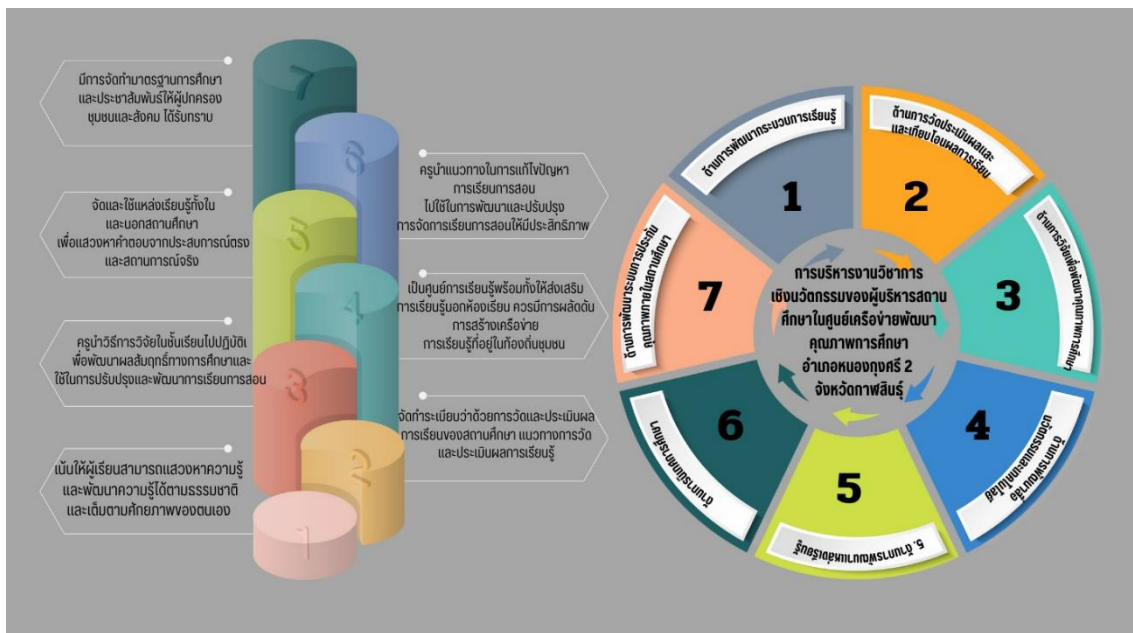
มีการจัดทำมาตรฐานการศึกษา และประชาสัมพันธ์ให้ผู้ปกครอง ชุมชนและสังคม ได้รับทราบ

7

6

ครูนำแนวทางในการแก้ไขปัญหา การเรียนการสอน ไปใช้ในการพัฒนาและปรับปรุง การจัดการเรียนการสอนให้มีประสิทธิภาพ

จัดและใช้แหล่งเรียนรู้ทั้งใน และนอกสถานศึกษา เพื่อแสวงหาคำตอบจากประสบการณ์ตรง และสถานการณ์จริง

5

4

เป็นศูนย์การเรียนรู้พร้อมทั้งให้ส่งเสริม การเรียนรู้นอกห้องเรียน ควรมีการผลักดัน การสร้างเครือข่าย การเรียนรู้ที่อยู่ในท้องถิ่นชุมชน

ครูนำวิธีการวิจัยในชั้นเรียนไปปฏิบัติ เพื่อพัฒนาผลสัมฤทธิ์ทางการศึกษาและ ใช้ในการปรับปรุงและพัฒนาการเรียนการสอน

3

2

จัดทำระเบียบว่าด้วยการวัดและประเมินผล การเรียนของสถานศึกษา แนวทางการวัด และประเมินผลการเรียนรู้

เน้นให้ผู้เรียนสามารถแสวงหาความรู้ และพัฒนาความรู้ได้ตามธรรมชาติ และเต็มตามศักยภาพของตนเอง

1

ด้านการพัฒนากระบวนการเรียนรู้

1

ด้านการวัดประเมินผลและ และเทียบโอนผลการเรียน

2

ด้านการวิจัยเพื่อพัฒนาคุณภาพการศึกษา

3

ด้าน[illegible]

4

5

6

ด้านการพัฒนาระบบการประกัน คุณภาพภายในสถานศึกษา

7

การบริหารงานวิชาการ เชิงนวัตกรรมของผู้บริหารสถาน ศึกษาในศูนย์เครือข่ายพัฒนา คุณภาพการศึกษา อำเภอหนองกุงศรี 2 จังหวัดกาฬสินธุ์